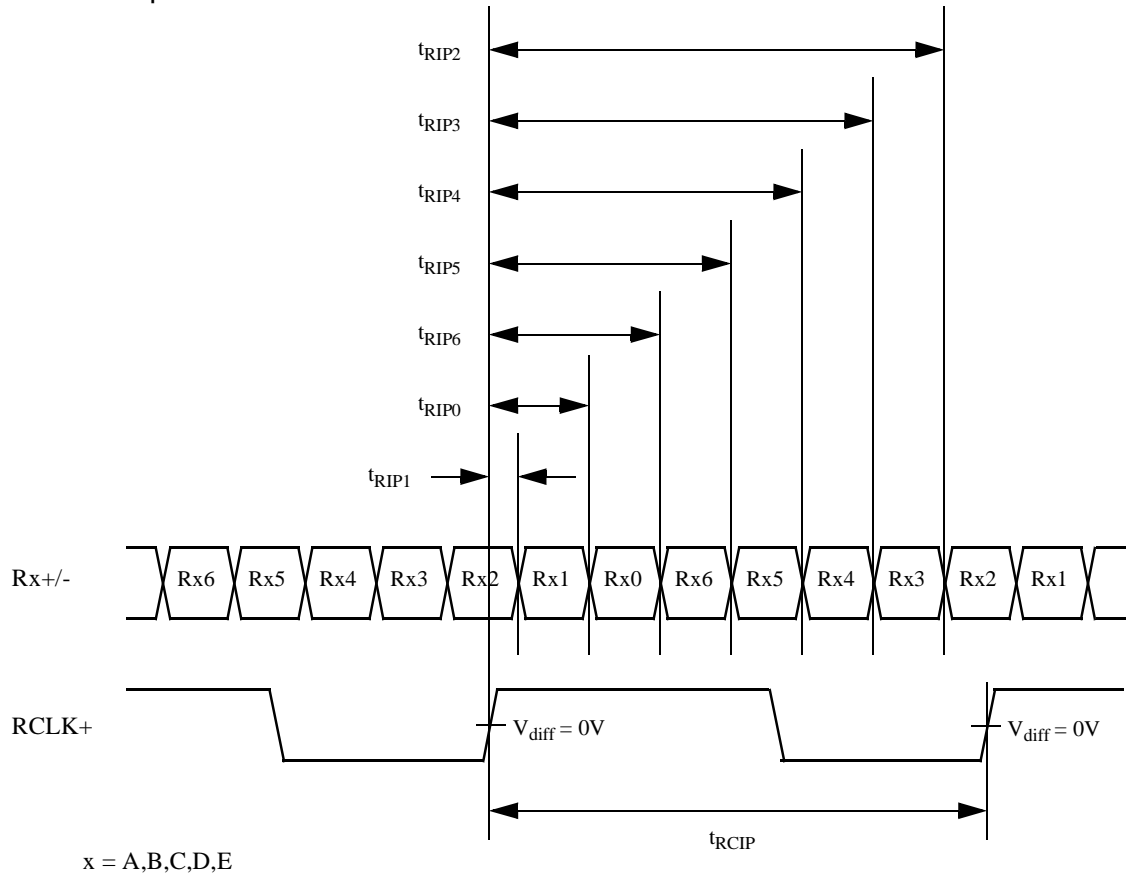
$t_{RIP2}$

$t_{RIP3}$

$t_{RIP4}$

$t_{RIP5}$

$t_{RIP6}$

$t_{RIP0}$

$t_{RIP1}$

Rx+/-

Rx6 Rx5 Rx4 Rx3 Rx2 Rx1 Rx0 Rx6 Rx5 Rx4 Rx3 Rx2 Rx1

RCLK+

$V_{diff} = 0V$

$V_{diff} = 0V$

$t_{RCIP}$

x = A,B,C,D,E